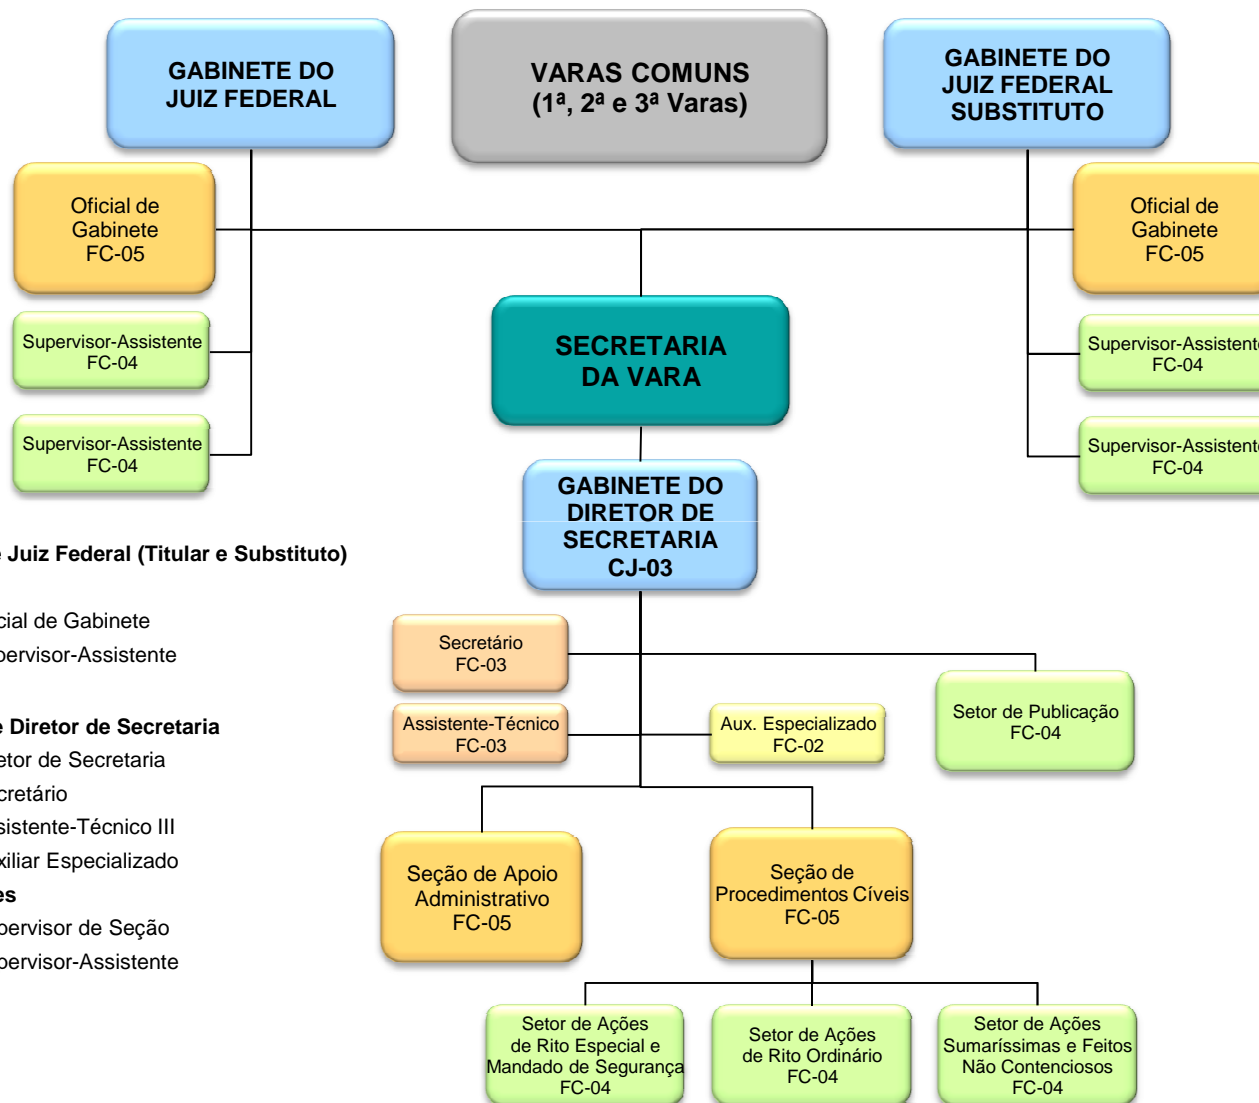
GABINETE DO JUIZ FEDERAL

VARAS COMUNS (1ª, 2ª e 3ª Varas)

GABINETE DO JUIZ FEDERAL SUBSTITUTO

Oficial de Gabinete FC-05

Oficial de Gabinete FC-05

Supervisor-Assistente FC-04

Supervisor-Assistente FC-04

SECRETARIA DA VARA

Supervisor-Assistente FC-04

Supervisor-Assistente FC-04

GABINETE DO DIRETOR DE SECRETARIA CJ-03

e Juiz Federal (Titular e Substituto)

cial de Gabinete
pervisor-Assistente

e Diretor de Secretaria
etor de Secretaria
cretário
sistente-Técnico III
xiliar Especializado
es
pervisor de Seção
pervisor-Assistente

Secretário FC-03

Assistente-Técnico FC-03

Aux. Especializado FC-02

Setor de Publicação FC-04

Seção de Apoio Administrativo FC-05

Seção de Procedimentos Cíveis FC-05

Setor de Ações de Rito Especial e Mandado de Segurança FC-04

Setor de Ações de Rito Ordinário FC-04

Setor de Ações Sumaríssimas e Feitos Não Contenciosos FC-04